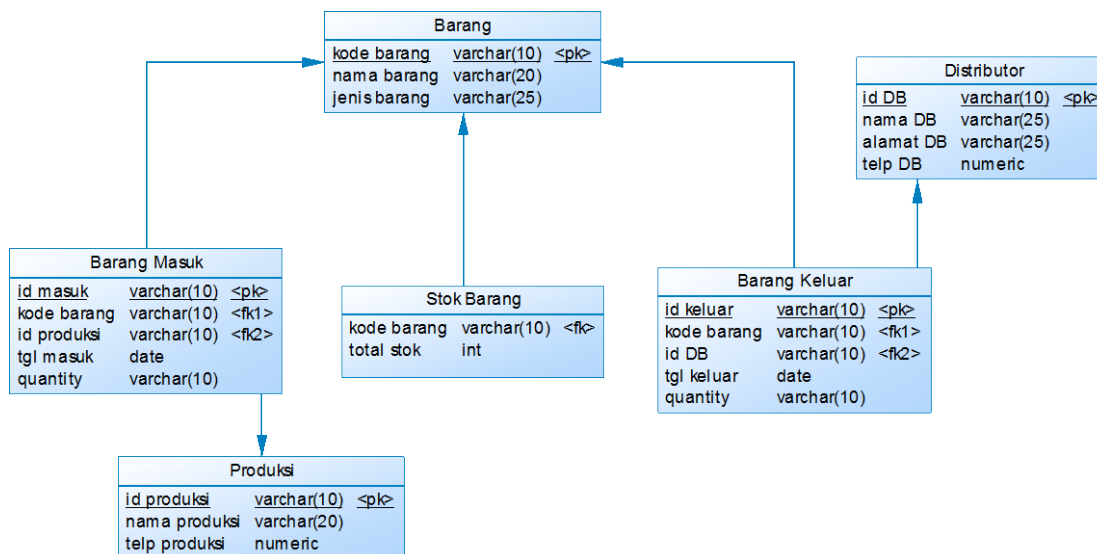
Barang

| kode barang | varchar(10) | <pk> |
|---|---|---|
| nama barang | varchar(20) | |
| jenis barang | varchar(25) | |

Distributor

| id DB | varchar(10) | <pk> |
|---|---|---|
| nama DB | varchar(25) | |
| alamat DB | varchar(25) | |
| telp DB | numeric | |

Barang Masuk

| id masuk | varchar(10) | <pk> |
|---|---|---|
| kode barang | varchar(10) | <fk1> |
| id produksi | varchar(10) | <fk2> |
| tgl masuk | date | |
| quantity | varchar(10) | |

Stok Barang

| kode barang | varchar(10) | <fk> |
|---|---|---|
| total stok | int | |

Barang Keluar

| id keluar | varchar(10) | <pk> |
|---|---|---|
| kode barang | varchar(10) | <fk1> |
| id DB | varchar(10) | <fk2> |
| tgl keluar | date | |
| quantity | varchar(10) | |

Produksi

| id produksi | varchar(10) | <pk> |
|---|---|---|
| nama produksi | varchar(20) | |
| telp produksi | numeric | |